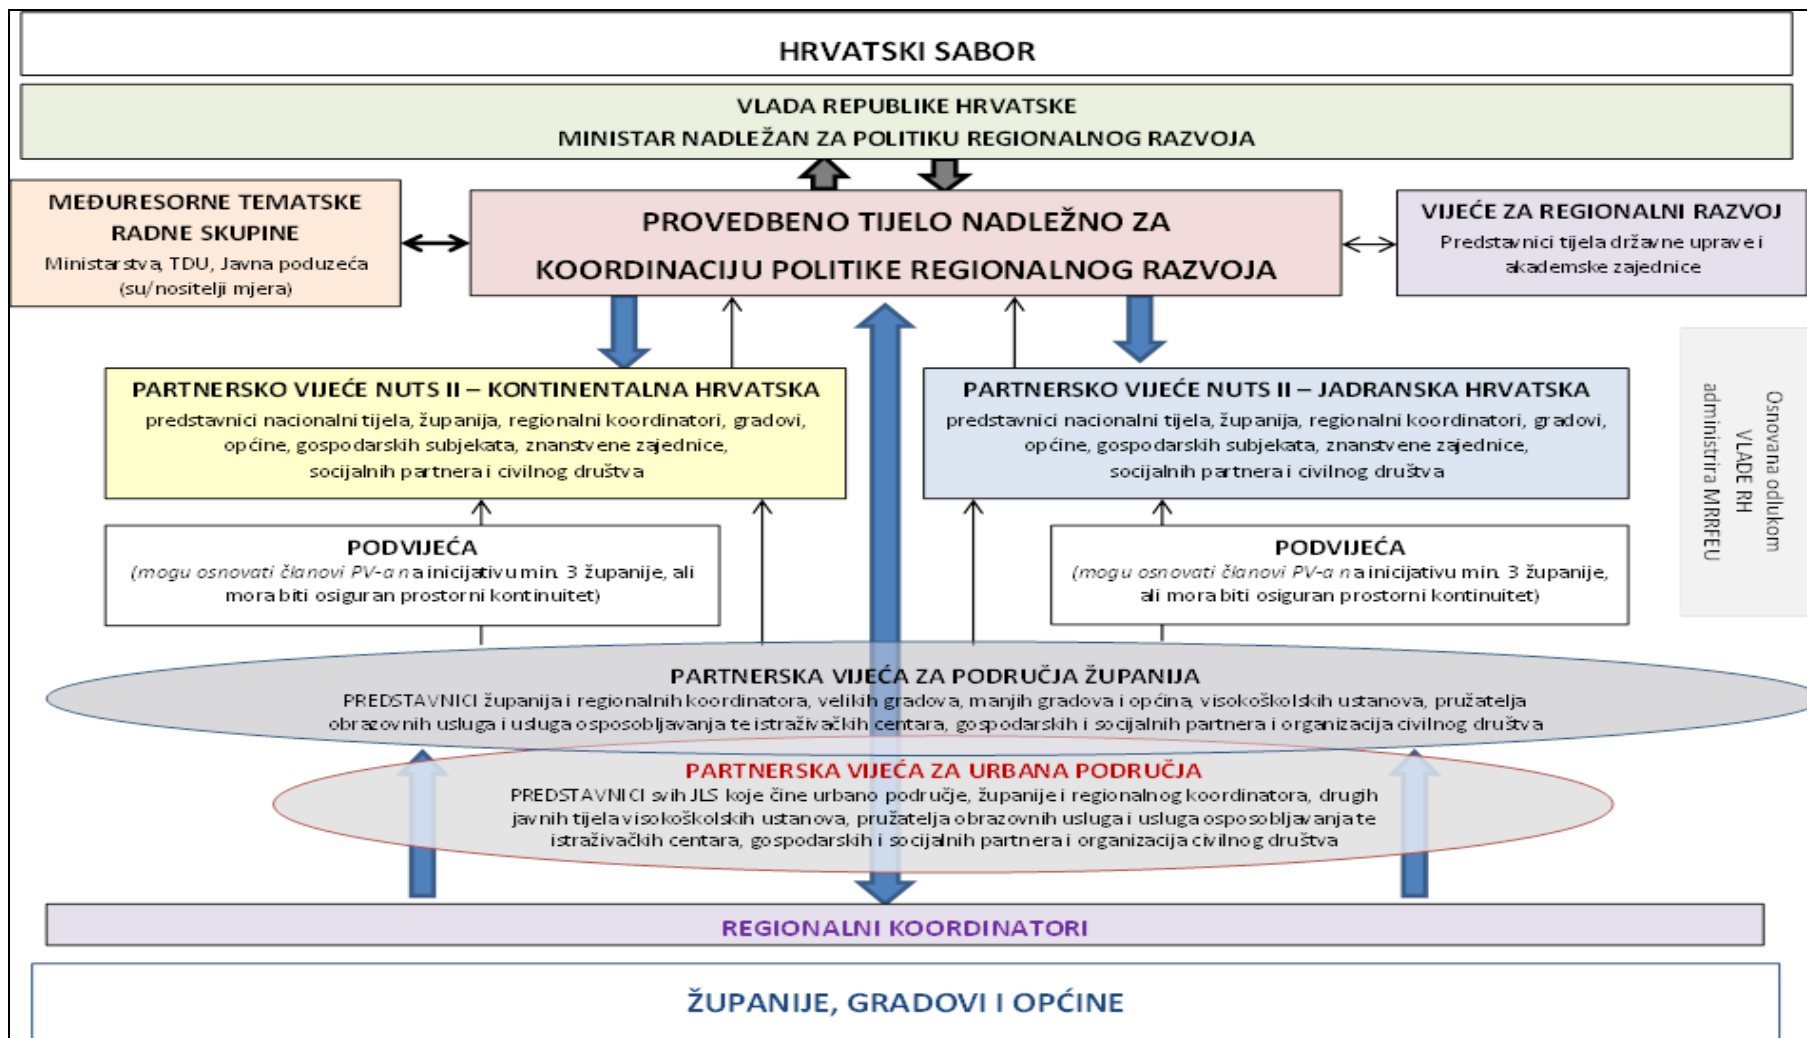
HRVATSKI SABOR

VLADA REPUBLIKE HRVATSKE
MINISTAR NADLEŽAN ZA POLITIKU REGIONALNOG RAZVOJA

MEĐURESORNE TEMATSKE RADNE SKUPINE
Ministarstva, TDU, Javna poduzeća (su/nositelji mjera)

PROVEDBENO TIJELO NADLEŽNO ZA KOORDINACIJU POLITIKE REGIONALNOG RAZVOJA

VIJEĆE ZA REGIONALNI RAZVOJ
Predstavnici tijela državne uprave i akademske zajednice

PARTNERSKO VIJEĆE NUTS II – KONTINENTALNA HRVATSKA
predstavnici nacionalni tijela, županija, regionalni koordinatori, gradovi, općine, gospodarskih subjekata, znanstvene zajednice, socijalnih partnera i civilnog društva

PARTNERSKO VIJEĆE NUTS II – JADRANSKA HRVATSKA
predstavnici nacionalni tijela, županija, regionalni koordinatori, gradovi, općine, gospodarskih subjekata, znanstvene zajednice, socijalnih partnera i civilnog društva

Osnovana odlukom VLADE RH administrira MRRFEU

PODVIJEĆA
(mogu osnovati članovi PV-a na inicijativu min. 3 županije, ali mora biti osiguran prostorni kontinuitet)

PODVIJEĆA
(mogu osnovati članovi PV-a na inicijativu min. 3 županije, ali mora biti osiguran prostorni kontinuitet)

PARTNERSKA VIJEĆA ZA PODRUČJA ŽUPANIJA
PREDSTAVNICI županija i regionalnih koordinatora, velikih gradova, manjih gradova i općina, visokoškolskih ustanova, pružatelja obrazovnih usluga i usluga osposobljavanja te istraživačkih centara, gospodarskih i socijalnih partnera i organizacija civilnog društva

PARTNERSKA VIJEĆA ZA URBANA PODRUČJA
PREDSTAVNICI svih JLS koje čine urbano područje, županije i regionalnog koordinatora, drugih javnih tijela visokoškolskih ustanova, pružatelja obrazovnih usluga i usluga osposobljavanja te istraživačkih centara, gospodarskih i socijalnih partnera i organizacija civilnog društva

REGIONALNI KOORDINATORI

ŽUPANIJE, GRADOVI I OPĆINE